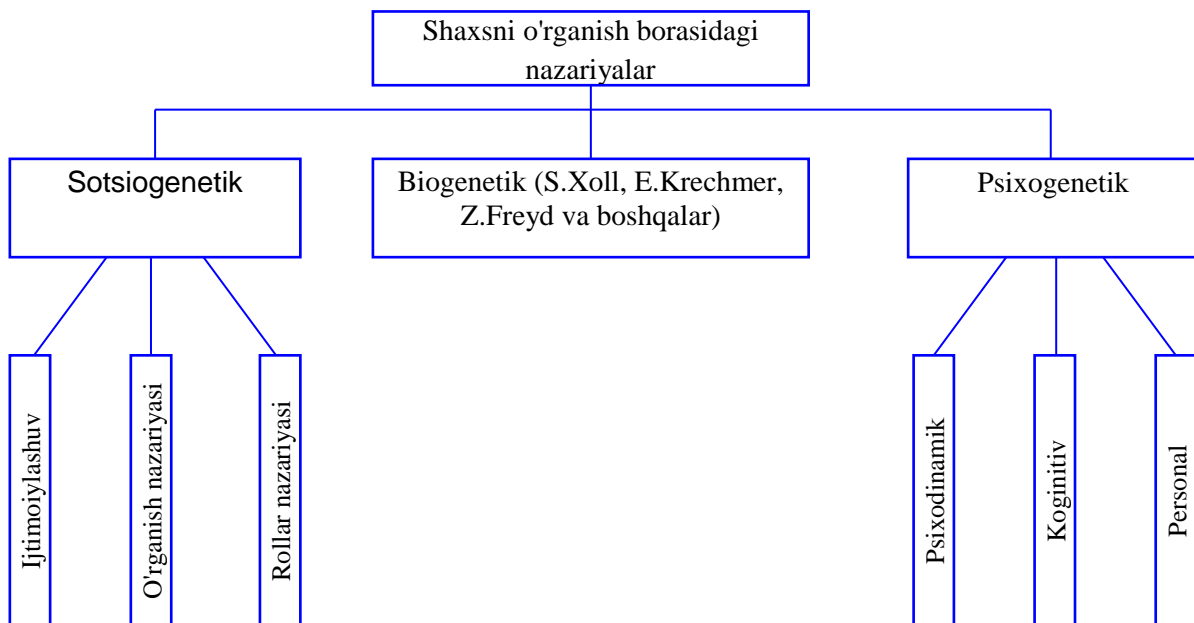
Shaxsni o'rganish borasidagi nazariyalar

Sotsiogenetik

Biogenetik (S.Xoll, E.Krechmer, Z.Freyd va boshqalar)

Psixogenetik

Ijtimoiylashuv

O'rganish nazariyasi

Rollar nazariyasi

Psixodinamik

Koginitiv

Personal